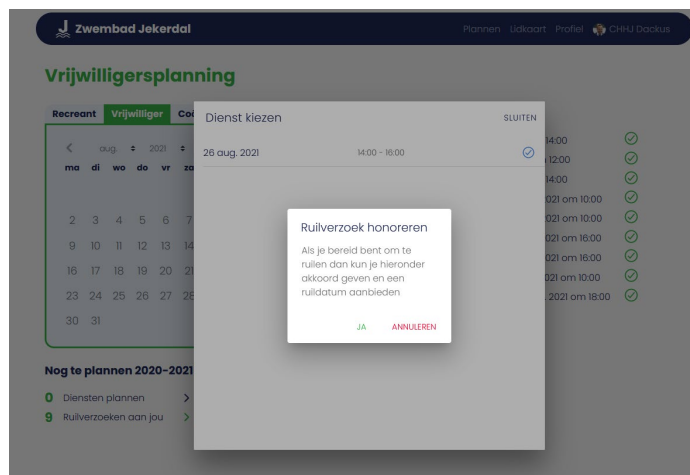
Zwembad Jekerdal

Plannen Lidkaart Profiel CHHJ Dackus

Vrijwilligersplanning

Recreant Vrijwilliger Co

< aug. 2021

ma di wo do vr za

2 3 4 5 6 7
9 10 11 12 13 14
16 17 18 19 20 21
23 24 25 26 27 28
30 31

Nog te plannen 2020-2021

0 Diensten plannen >
9 Ruilverzoeken aan jou >

Dienst kiezen

SLUITEN

26 aug. 2021 14:00 - 16:00

14:00
12:00
14:00
021 om 10:00
021 om 10:00
021 om 16:00
021 om 16:00
021 om 10:00
2021 om 18:00

Ruilverzoek honoreren

Als je bereid bent om te ruilen dan kun je hieronder akkoord geven en een ruildatum aanbieden

JA ANNULEREN